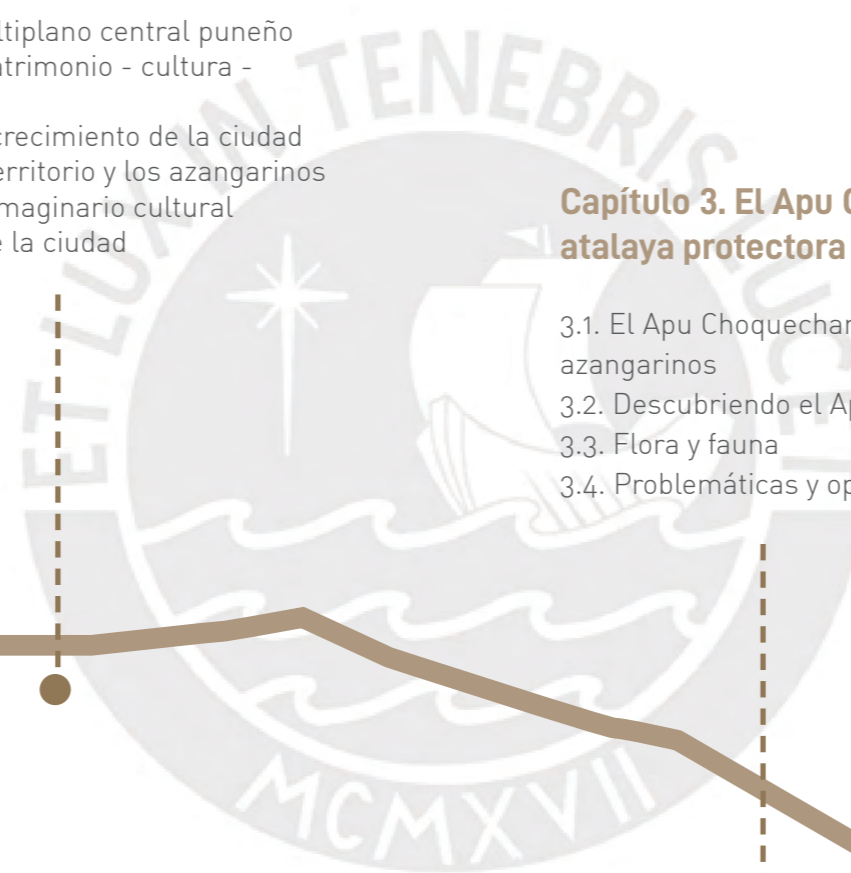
ltiplano central puneño
trimonio - cultura -

crecimiento de la ciudad
erritorio y los azangarinos
maginario cultural
e la ciudad

Capítulo 3. El Apu C
atalaya protectora

3.1. El Apu Choquechar
azangarinos
3.2. Descubriendo el Ap
3.3. Flora y fauna
3.4. Problemáticas y op

ET LUX IN TENEBRIS LUCET

MCMXVII